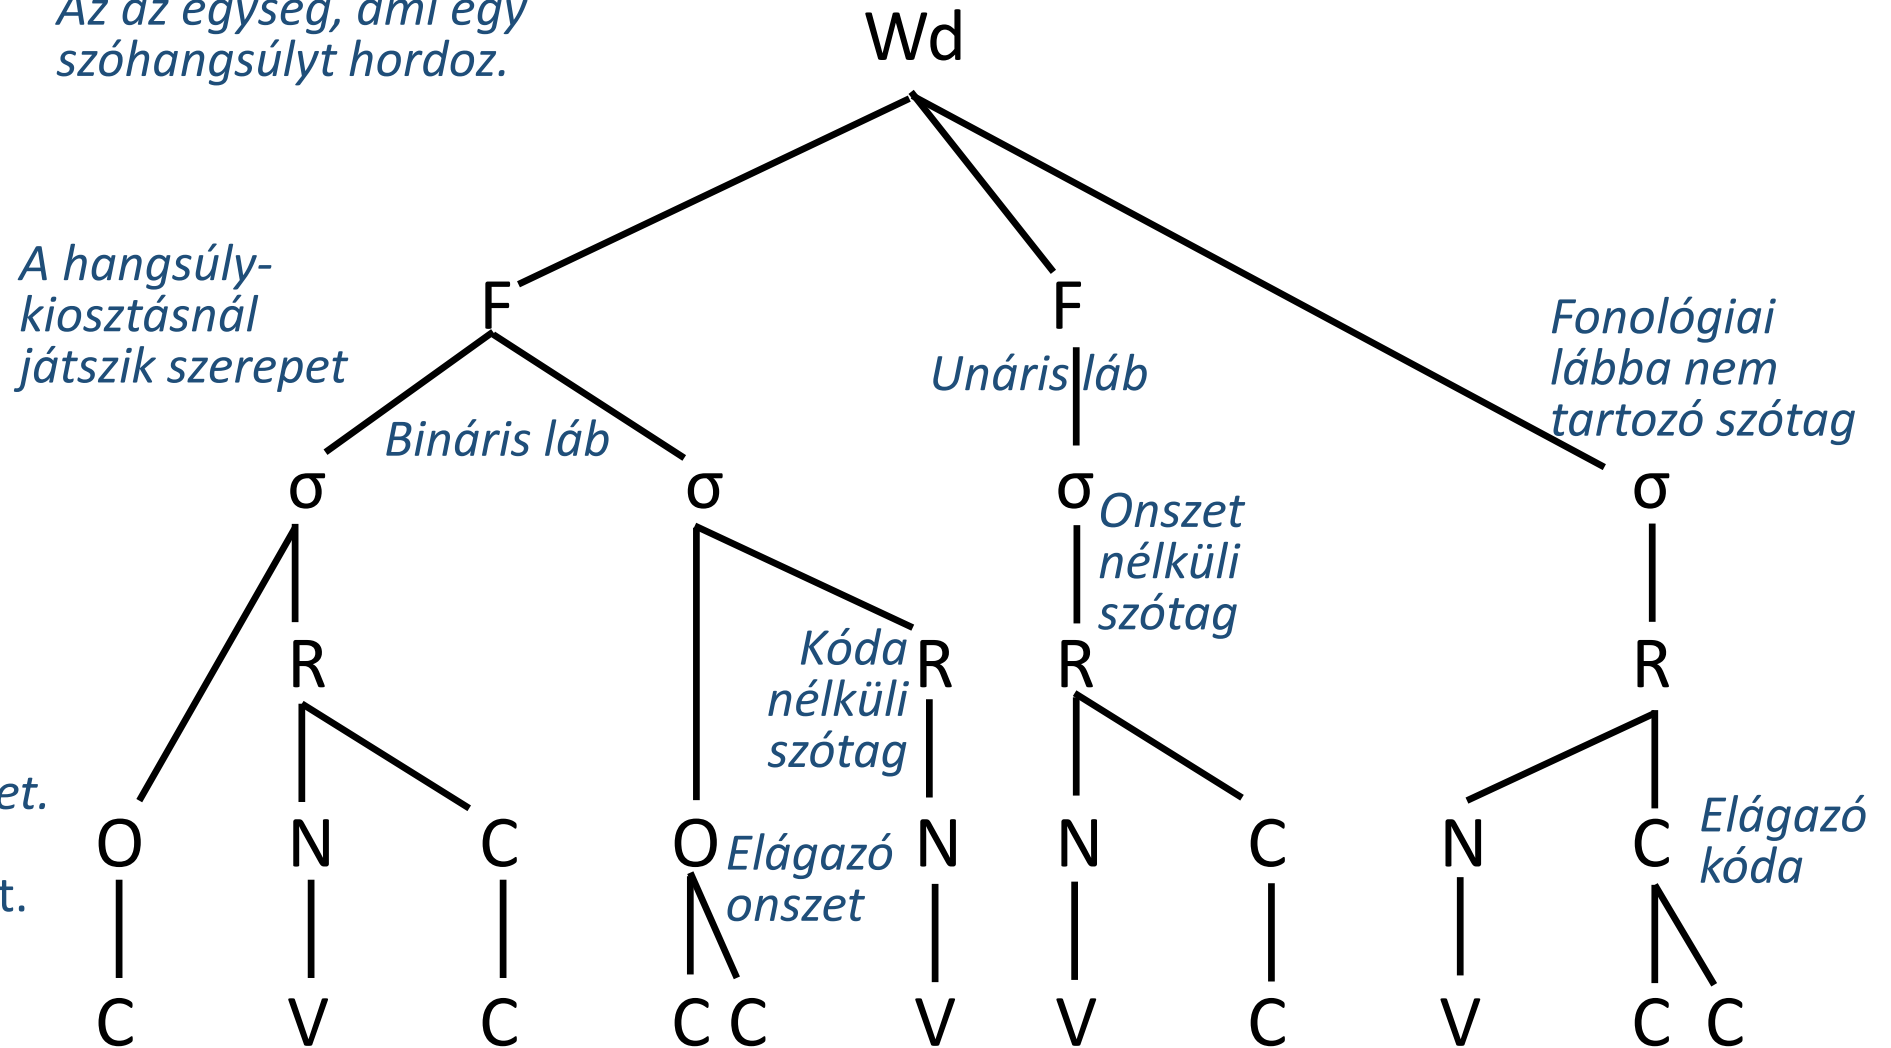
Az az egység, ami egy szóhangsúlyt hordoz.

Wd

A hangsúlykiosztásnál játszik szerepet

F

F

Unáris láb

Fonológiai lábba nem tartozó szótag

Bináris láb

σ

σ

σ

Onszet nélküli szótag

σ

R

Kóda nélküli szótag

R

R

R

et.

t.

O

N

C

O

Elágazó onszet

N

N

C

N

C

Elágazó kóda

C

V

C

C C

V

V

C

V

C C